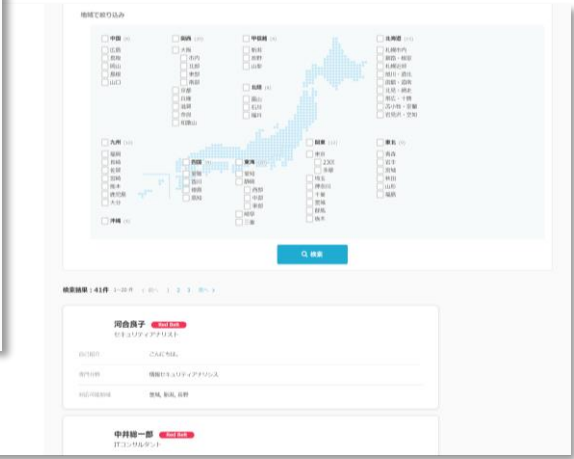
地域で絞り込み

中国 (9)
広島
島根
岡山
鳥取
山口

関西 (25)
大阪
市内
北部
東部
南部
京都
兵庫
滋賀
奈良
和歌山

甲信越 (6)
新潟
長野
山梨

北陸 (4)
富山
石川
福井

北海道 (15)
札幌市内
釧路・根室
札幌近郊
旭川・道北
函館・道南
北見・網走
帯広・十勝
苫小牧・室蘭
岩見沢・空知

九州 (10)
福岡
長崎
佐賀
宮崎
熊本
鹿児島
大分

沖縄 (0)

四国 (3)
愛媛
香川
徳島
高知

東海 (8)
愛知
静岡
西部
中部
東部
岐阜
三重

関東 (13)
東京
23区
多摩
埼玉
神奈川
千葉
茨城
群馬
栃木

東北 (4)
青森
岩手
宮城
秋田
山形
福島

検索

検索結果：41件 1-20件 〈前へ 1 2 3 次へ〉

河合良子 Red Belt
セキュリティアナリスト

自己紹介 こんにちは。
専門分野 情報セキュリティアナリシス
対応可能地域 愛知, 長野, 長野

中井総一郎 Red Belt
ITコンサルタント